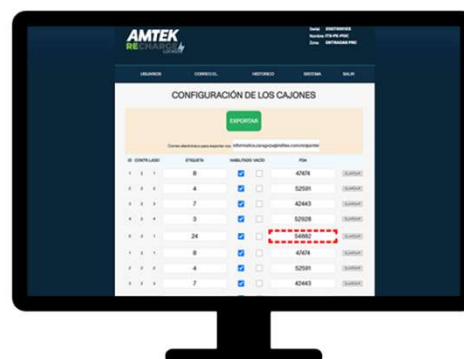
AMTEK
RECHARGE

Serial: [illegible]
Nombre: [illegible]
Zona: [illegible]

USUARIOS
CORREO EL.
HISTORICO
SISTEMA
SALIR

CONFIGURACIÓN DE LOS CAJONES

EXPORTAR

Correo electrónico para exportar csv: informatica.zaragoza@amtek.com/exportar

| ID | CONTR | LADO | ETIQUETA | HABILITADO | VACÍO | PDA | |
|---|---|---|---|---|---|---|---|
| 1 | 1 | 1 | 8 | | | 47474 | GUARDAR |
| 2 | 2 | 2 | 4 | | | 52591 | GUARDAR |
| 3 | 3 | 3 | 7 | | | 42443 | GUARDAR |
| 4 | 4 | 4 | 3 | | | 52928 | GUARDAR |
| 5 | 5 | 1 | 24 | | | 54882 | GUARDAR |
| 1 | 1 | 1 | 8 | | | 47474 | GUARDAR |
| 2 | 2 | 2 | 4 | | | 52591 | GUARDAR |
| 3 | 3 | 3 | 7 | | | 42443 | GUARDAR |